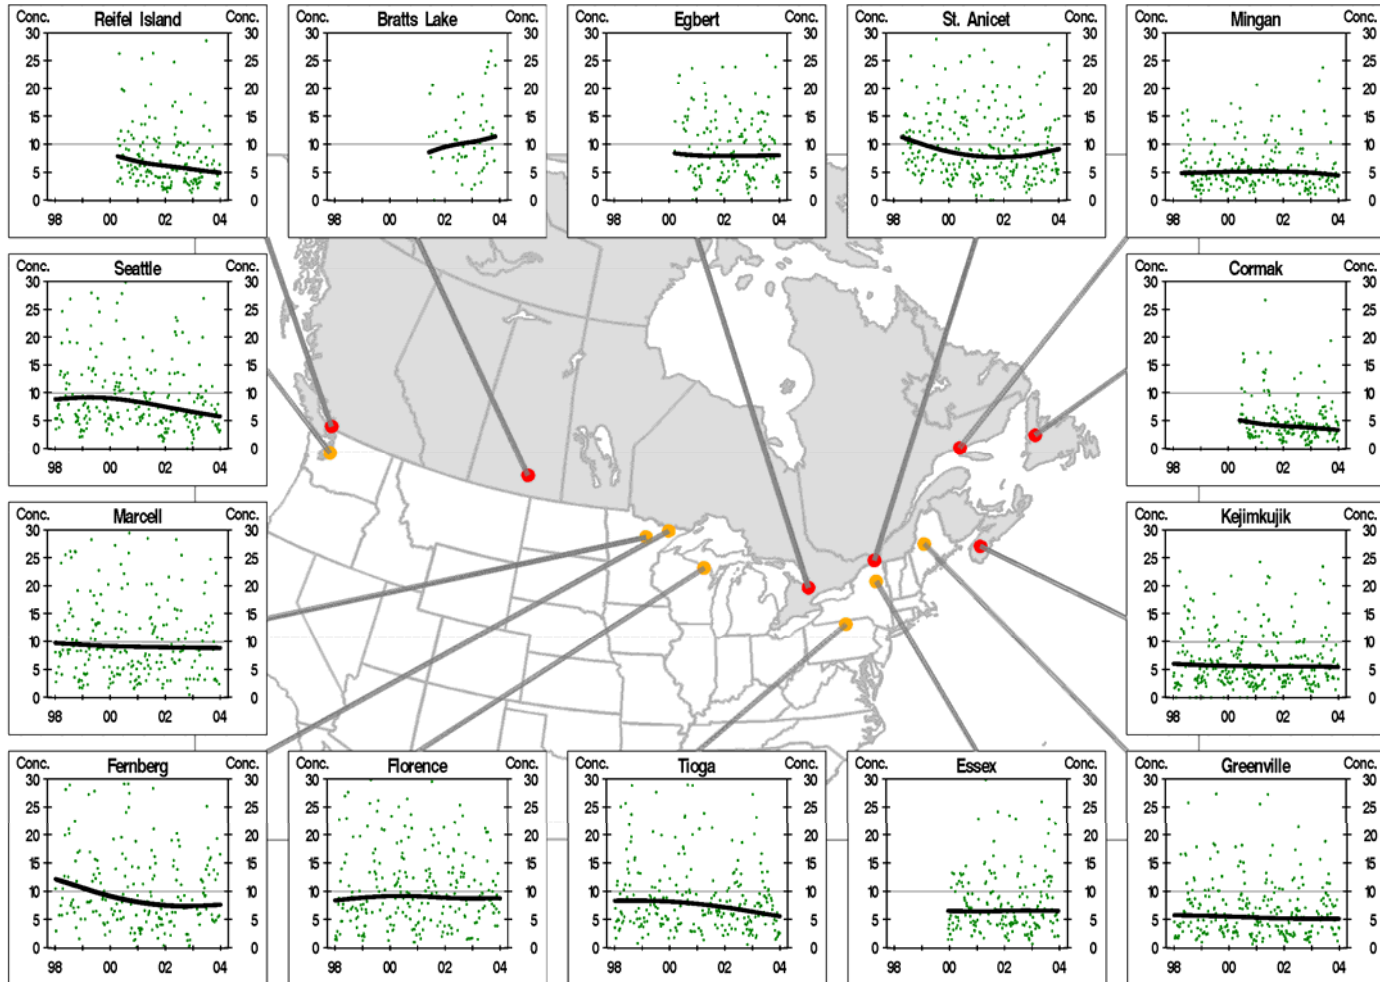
Conc. Reifel Island Conc.
30 25 20 15 10 5 0
98 00 02 04

Conc. Bratts Lake Conc.
30 25 20 15 10 5 0
98 00 02 04

Conc. Egbert Conc.
30 25 20 15 10 5 0
98 00 02 04

Conc. St. Anicet Conc.
30 25 20 15 10 5 0
98 00 02 04

Conc. Mingan Conc.
30 25 20 15 10 5 0
98 00 02 04

Conc. Seattle Conc.
30 25 20 15 10 5 0
98 00 02 04

Conc. Cormak Conc.
30 25 20 15 10 5 0
98 00 02 04

Conc. Marcell Conc.
30 25 20 15 10 5 0
98 00 02 04

Conc. Kejimkujik Conc.
30 25 20 15 10 5 0
98 00 02 04

Conc. Fernberg Conc.
30 25 20 15 10 5 0
98 00 02 04

Conc. Florence Conc.
30 25 20 15 10 5 0
98 00 02 04

Conc. Tioga Conc.
30 25 20 15 10 5 0
98 00 02 04

Conc. Essex Conc.
30 25 20 15 10 5 0
98 00 02 04

Conc. Greenville Conc.
30 25 20 15 10 5 0
98 00 02 04